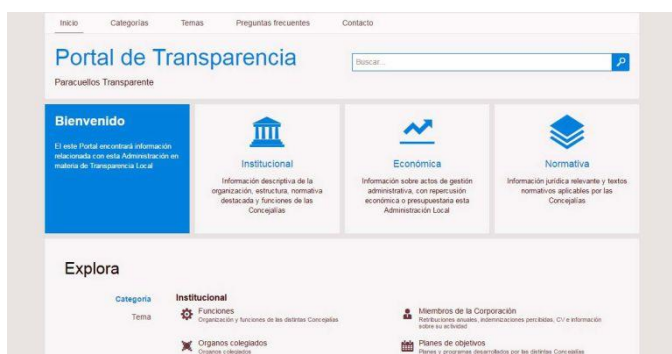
Inicio Categorías Temas Preguntas frecuentes Contacto

Portal de Transparencia

Paracuellos Transparente

Buscar...

Bienvenido

El este Portal encontrará información relacionada con esta Administración en materia de Transparencia Local

Institucional

Información descriptiva de la organización, estructura, normativa destacada y funciones de las Concejalías

Económica

Información sobre actos de gestión administrativa, con repercusión económica o presupuestaria esta Administración Local

Normativa

Información jurídica relevante y textos normativos aplicables por las Concejalías

Explora

Categoría

Tema

Institucional

Funciones
Organización y funciones de las distintas Concejalías

Miembros de la Corporación
Retribuciones anuales, indemnizaciones percibidas, CV e información sobre su actividad

Organos colegiados
Organos colegiados

Planes de objetivos
Planes y programas desarrollados por las distintas Concejalías